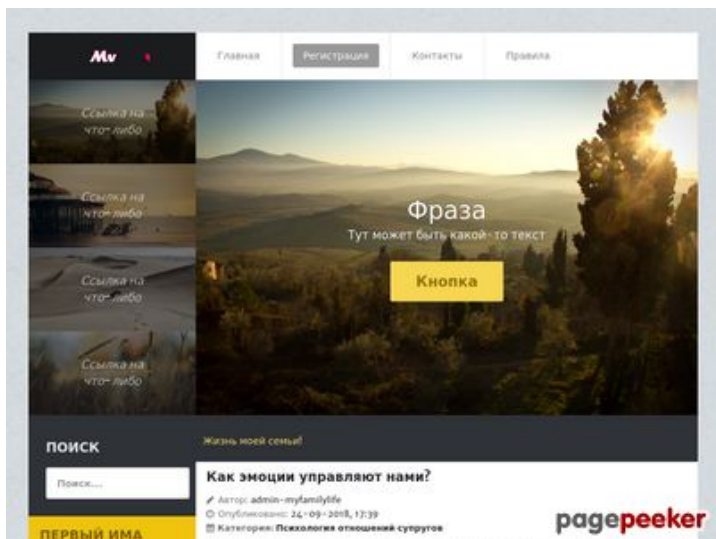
Mv

Главная
Регистрация
Контакты
Правила

Ссылка на что-либо

Ссылка на что-либо

Ссылка на что-либо

Ссылка на что-либо

Фраза
Тут может быть какой-то текст

Кнопка

ПОИСК

Поиск...

ПЕРВЫЙ ИМА

Жизнь моей семьи!

Как эмоции управляют нами?

Автор: admin-myfamilylife
Опубликовано: 24-09-2018, 17:39
Категория: Психология отношений супругов

pagepeeker